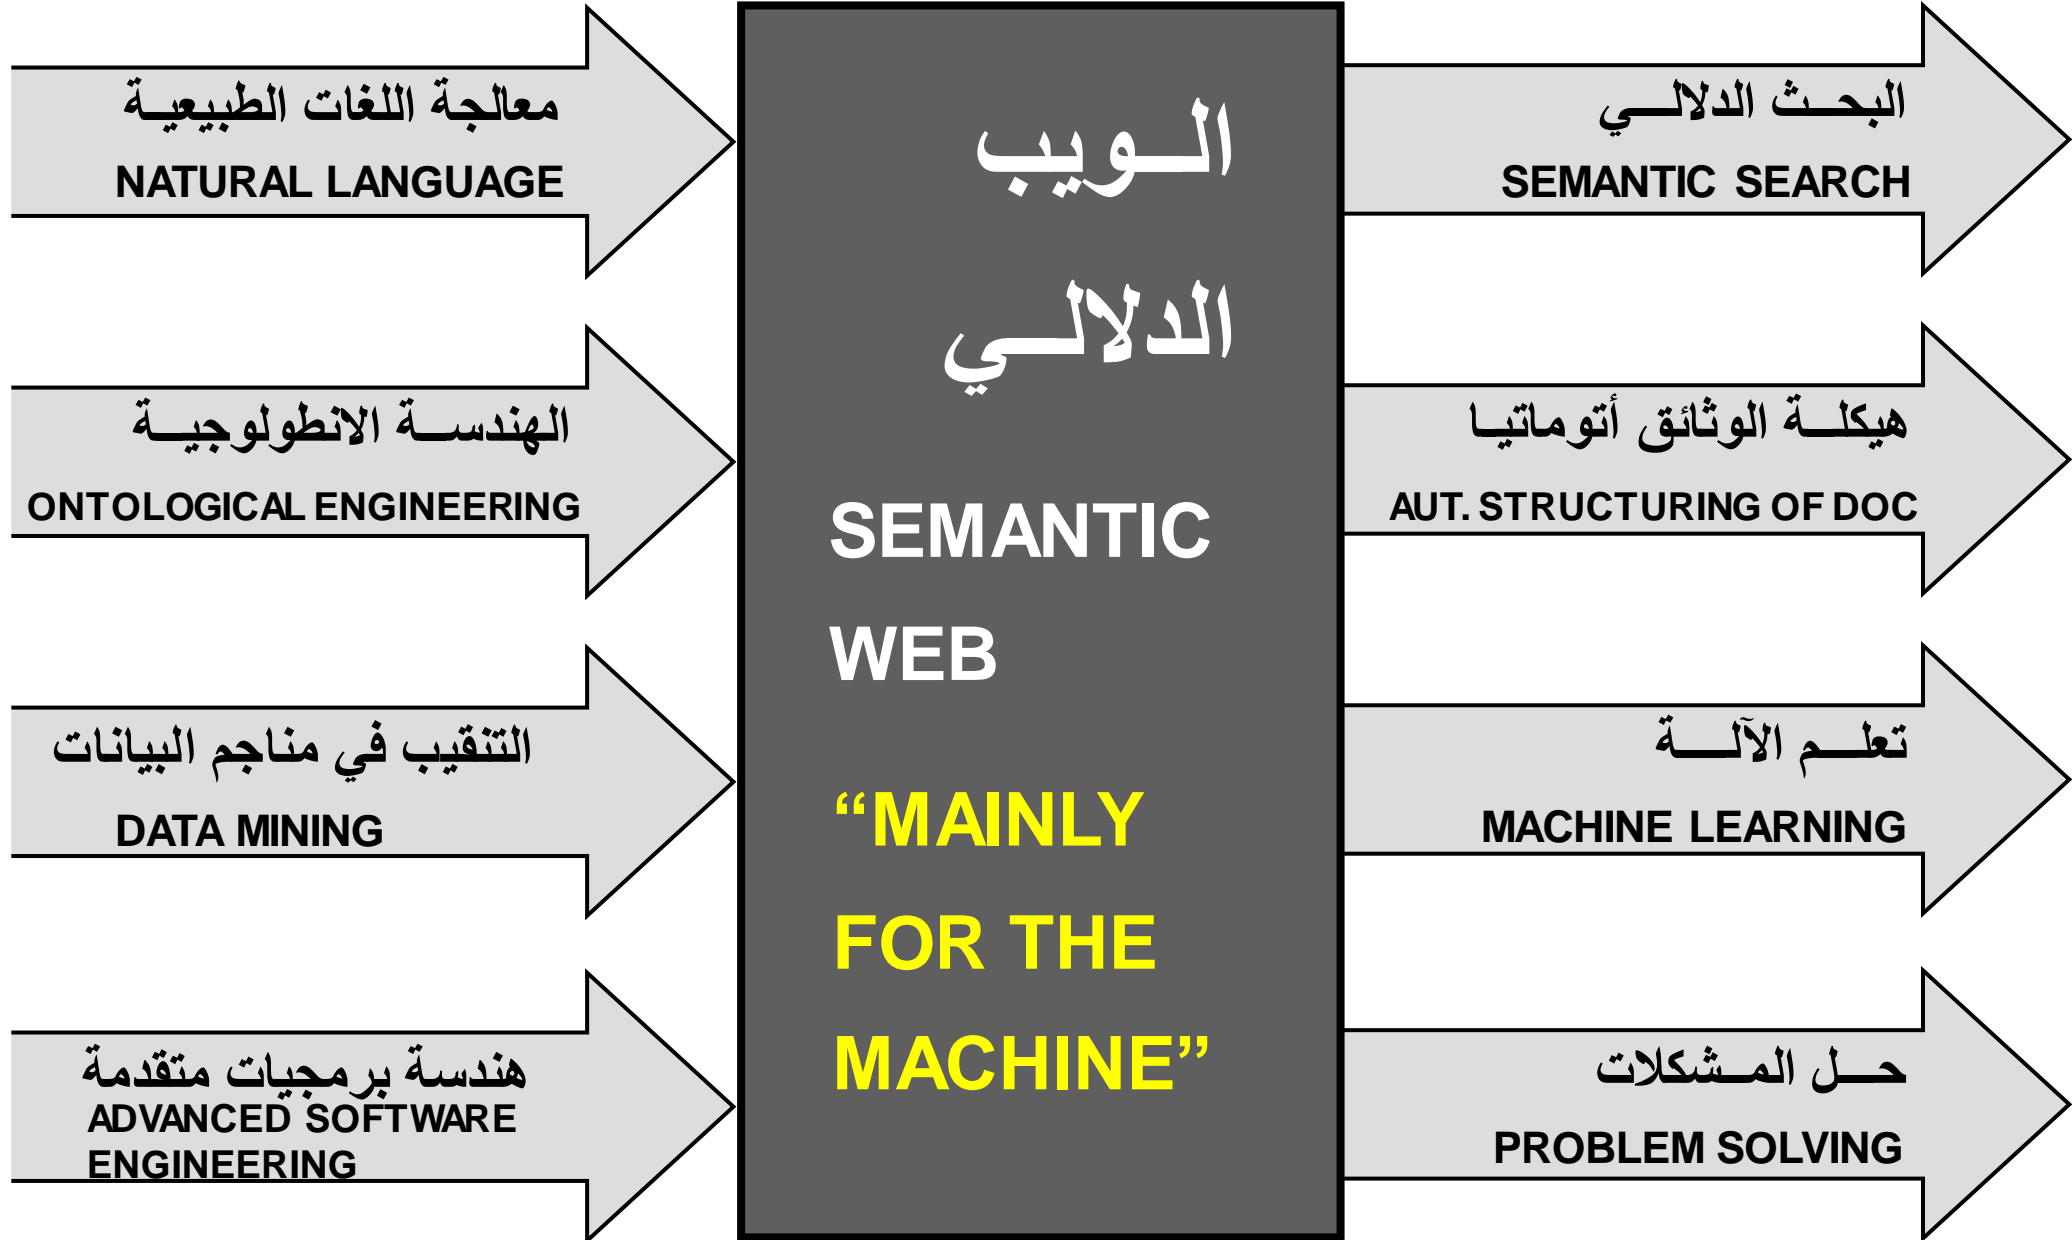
معالجة اللغات الطبيعيـة
NATURAL LANGUAGE

الهندســة الانطولوجيــة
ONTOLOGICAL ENGINEERING

التنقيب في مناجم البيانات
DATA MINING

هندسة برمجيات متقدمة
ADVANCED SOFTWARE ENGINEERING

الــويب
الدلالــي

SEMANTIC
WEB

“MAINLY
FOR THE
MACHINE”

البحـث الدلالــي
SEMANTIC SEARCH

هيكلــة الوثائق أتوماتيـا
AUT. STRUCTURING OF DOC

تعلــم الآلـــة
MACHINE LEARNING

حـــل المـــشكلات
PROBLEM SOLVING